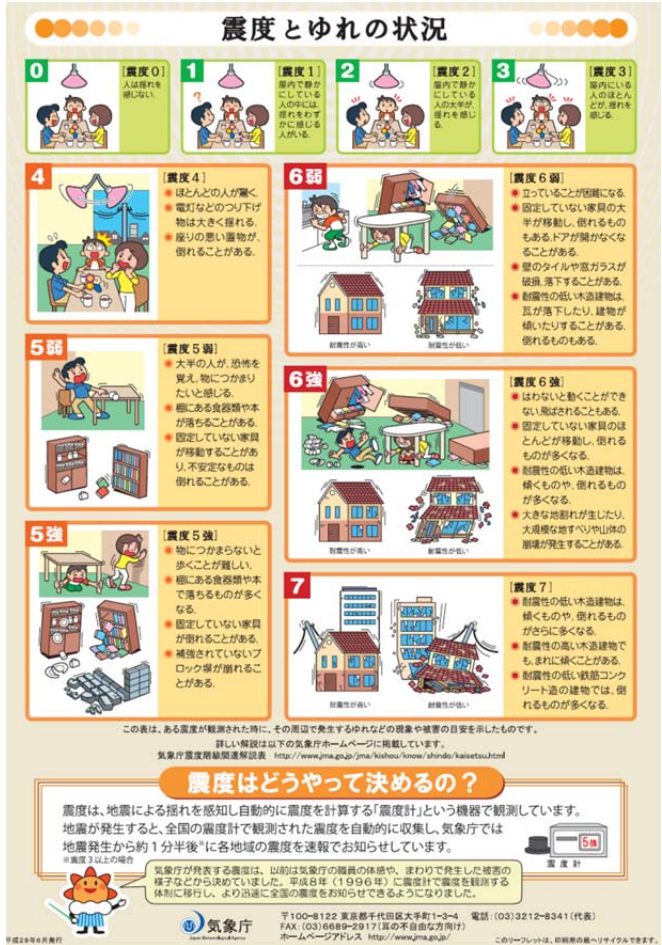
震度とゆれの状況

0
［震度０］
人は揺れを感じない。

1
［震度１］
屋内で静かにしている人の中には、揺れをわずかに感じる人がいる。

2
［震度２］
屋内で静かにしている人の大半が、揺れを感じる。

3
［震度３］
屋内にいる人のほとんどが、揺れを感じる。

4
［震度４］
● ほとんどの人が驚く。
● 電灯などのつり下げ物は大きく揺れる。
● 座りの悪い置物が、倒れることがある。

6弱
［震度６弱］
● 立っていることが困難になる。
● 固定していない家具の大半が移動し、倒れるものもある。ドアが開かなくなることがある。
● 壁のタイルや窓ガラスが破損、落下することがある。
● 耐震性の低い木造建物は、瓦が落下したり、建物が傾いたりすることがある。倒れるものもある。

耐震性が高い　耐震性が低い

5弱
［震度５弱］
● 大半の人が、恐怖を覚え、物につかまりたいと感じる。
● 棚にある食器類や本が落ちることがある。
● 固定していない家具が移動することがあり、不安定なものは倒れることがある。

6強
［震度６強］
● はわないと動くことができない。飛ばされることもある。
● 固定していない家具のほとんどが移動し、倒れるものが多くなる。
● 耐震性の低い木造建物は、傾くものや、倒れるものが多くなる。
● 大きな地割れが生じたり、大規模な地すべりや山体の崩壊が発生することがある。

耐震性が高い　耐震性が低い

5強
［震度５強］
● 物につかまらないと歩くことが難しい。
● 棚にある食器類や本で落ちるものが多くなる。
● 固定していない家具が倒れることがある。
● 補強されていないブロック塀が崩れることがある。

7
［震度７］
● 耐震性の低い木造建物は、傾くものや、倒れるものがさらに多くなる。
● 耐震性の高い木造建物でも、まれに傾くことがある。
● 耐震性の低い鉄筋コンクリート造の建物では、倒れるものが多くなる。

耐震性が高い　耐震性が低い

この表は、ある震度が観測された時に、その周辺で発生するゆれなどの現象や被害の目安を示したものです。
詳しい解説は以下の気象庁ホームページに掲載しています。
気象庁震度階級関連解説表　http://www.jma.go.jp/jma/kishou/know/shindo/kaisetsu.html

震度はどうやって決めるの？

震度は、地震による揺れを感知し自動的に震度を計算する「震度計」という機器で観測しています。
地震が発生すると、全国の震度計で観測された震度を自動的に収集し、気象庁では地震発生から約１分半後※に各地域の震度を速報でお知らせしています。
※震度３以上の場合

5強
震度計

気象庁が発表する震度は、以前は気象庁の職員の体感や、まわりで発生した被害の様子などから決めていました。平成８年（１９９６年）に震度計で震度を観測する体制に移行し、より迅速に震度をお知らせできるようになりました。

気象庁
Japan Meteorological Agency
〒100-8122 東京都千代田区大手町１−３−４　電話：(03)3212−8341（代表）
FAX：(03)6689−2917（耳の不自由な方向け）
ホームページアドレス　http://www.jma.go.jp/
平成29年6月発行
このリーフレットは、印刷用の紙へリサイクルできます。